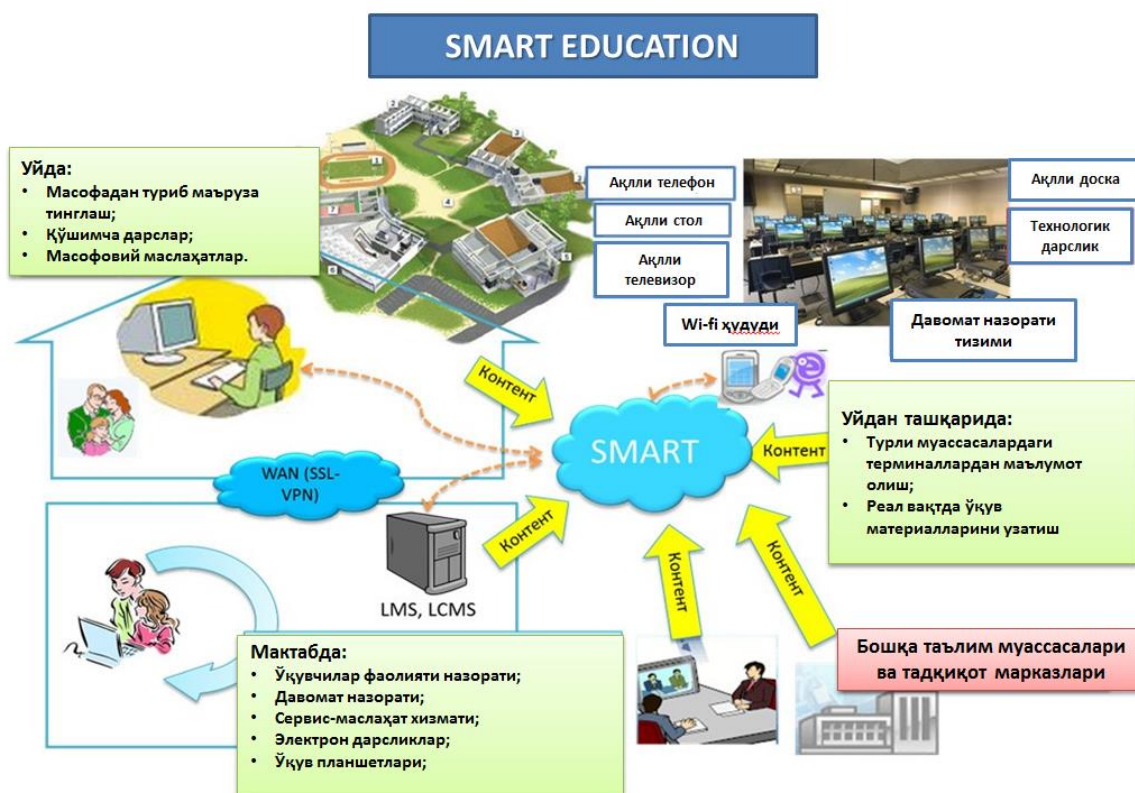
SMART EDUCATION

Уйда:
- Масофадан туриб маъруза тинглаш;
- Қўшимча дарслар;
- Масофовий маслаҳатлар.

Ақлли телефон

Ақлли стол

Ақлли телевизор

Ақлли доска

Технологик дарслик

Wi-fi ҳудуди

Давомат назорати тизими

Контент

SMART

Уйдан ташқарида:
- Турли муассасалардаги терминаллардан маълумот олиш;
- Реал вақтда ўқув материалларини узатиш

Контент

WAN (SSL-VPN)

Контент

LMS, LCMS

Контент

Контент

Мактабда:
- Ўқувчилар фаолияти назорати;
- Давомат назорати;
- Сервис-маслаҳат хизмати;
- Электрон дарсликлар;
- Ўқув планшетлари;

Бошқа таълим муассасалари ва тадқиқот марказлари